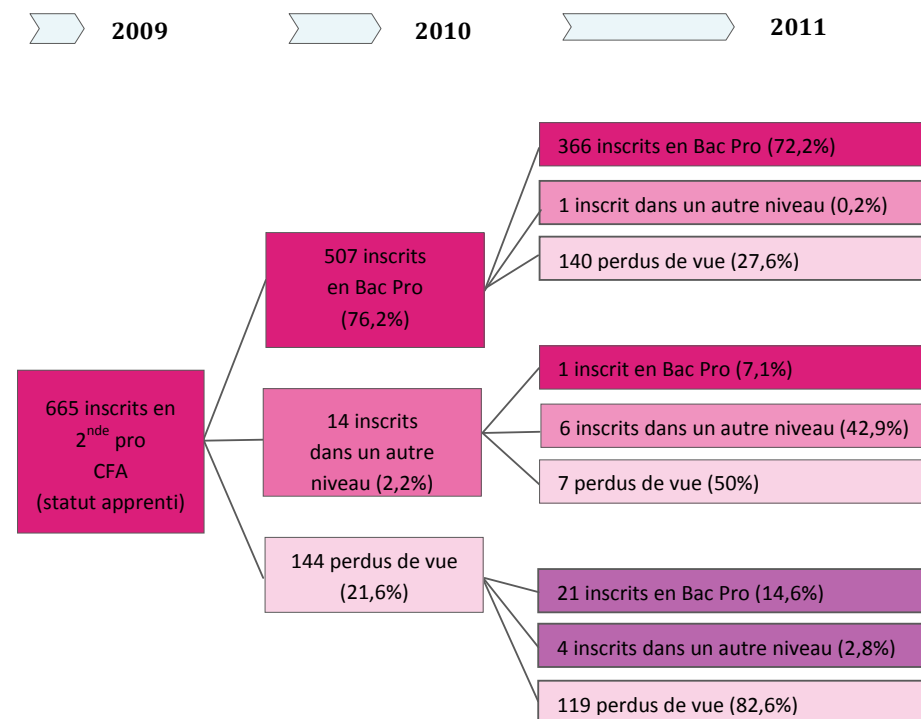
2009

2010

2011

665 inscrits en $2^{nde}$ pro CFA (statut apprenti)

507 inscrits en Bac Pro (76,2%)

366 inscrits en Bac Pro (72,2%)

1 inscrit dans un autre niveau (0,2%)

140 perdus de vue (27,6%)

14 inscrits dans un autre niveau (2,2%)

1 inscrit en Bac Pro (7,1%)

6 inscrits dans un autre niveau (42,9%)

7 perdus de vue (50%)

144 perdus de vue (21,6%)

21 inscrits en Bac Pro (14,6%)

4 inscrits dans un autre niveau (2,8%)

119 perdus de vue (82,6%)